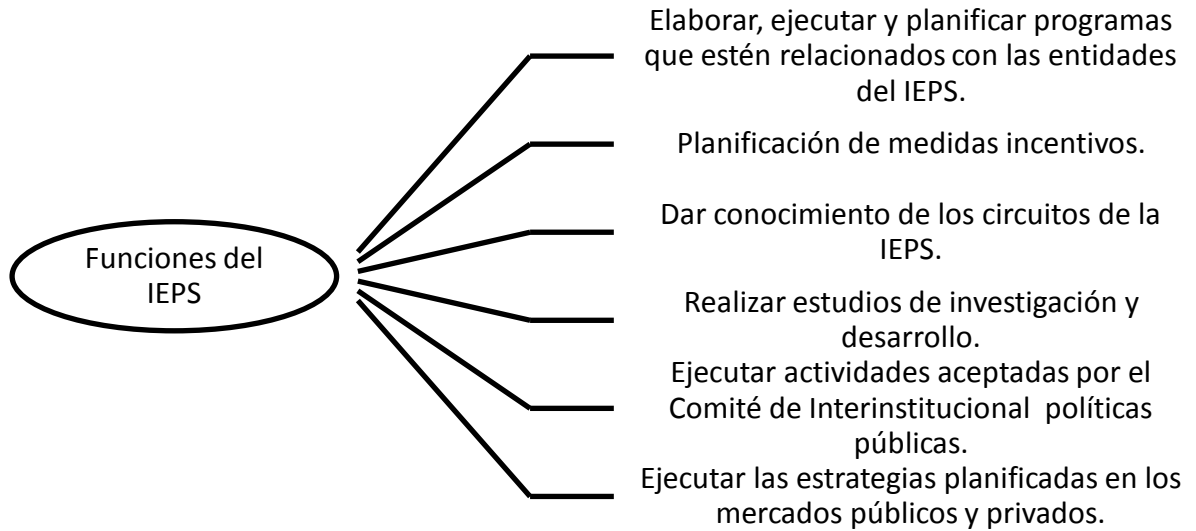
Funciones del IEPS

Elaborar, ejecutar y planificar programas que estén relacionados con las entidades del IEPS.

Planificación de medidas incentivos.

Dar conocimiento de los circuitos de la IEPS.

Realizar estudios de investigación y desarrollo.

Ejecutar actividades aceptadas por el Comité de Interinstitucional políticas públicas.

Ejecutar las estrategias planificadas en los mercados públicos y privados.